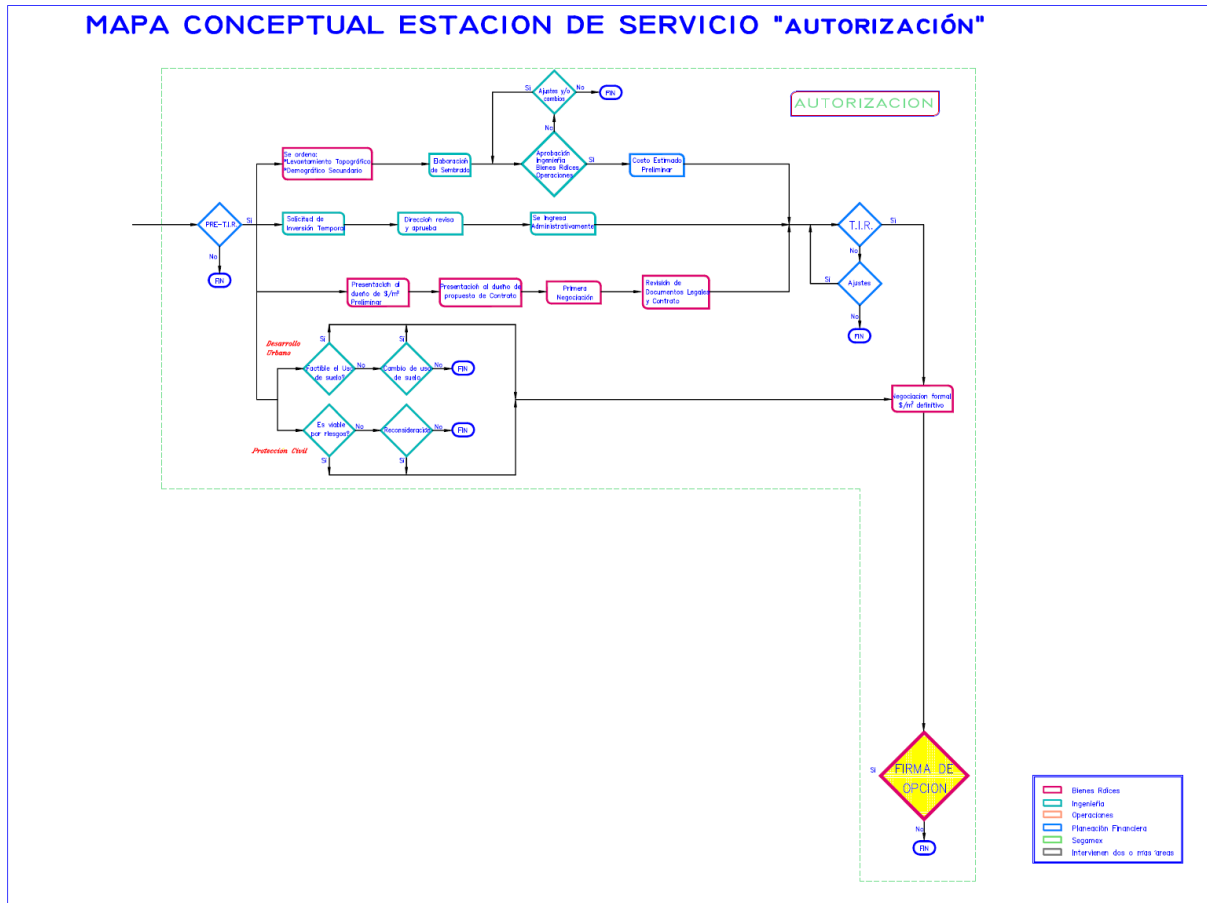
MAPA CONCEPTUAL ESTACION DE SERVICIO "AUTORIZACIÓN"

AUTORIZACION

PRE-T.I.R.
Si
No
FIN

Se ordena:
*Levantamiento Topográfico
*Demográfico Secundario

Elaboración de Sembrado

Ajustes y/o cambios
Si
No
FIN
No

Aprobación Ingeniería Bienes Raíces Operaciones
Si

Costo Estimado Preliminar

Solicitud de Inversión Temporal

Dirección revisa y aprueba

Se ingresa Administrativamente

T.I.R.
Si
No

Ajustes
Si
No
FIN

Presentación al dueño de $/m² Preliminar

Presentación al dueño de propuesta de Contrato

Primera Negociación

Revisión de Documentos Legales y Contrato

Desarrollo Urbano

Si
Factible el Uso de suelo?
No
Si
Cambio de uso de suelo
No
FIN

Es viable por riesgos?
No
Reconsideración
No
FIN
Si
Si

Proteccion Civil

Negociacion formal $/m² definitivo

Si
FIRMA DE OPCION
No
FIN

Bienes Raíces
Ingeniería
Operaciones
Planeación Financiera
Segamex
Intervienen dos o mas áreas